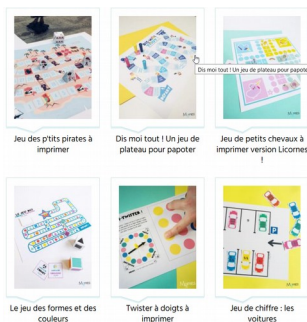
Jeu des p'tits pirates à imprimer

Dis moi tout ! Un jeu de plateau pour papoter

Dis moi tout ! Un jeu de plateau pour papoter

Jeu de petits chevaux à imprimer version Licornes !

Le jeu des formes et des couleurs

TWISTER

Twister à doigts à imprimer

Jeu de chiffre : les voitures